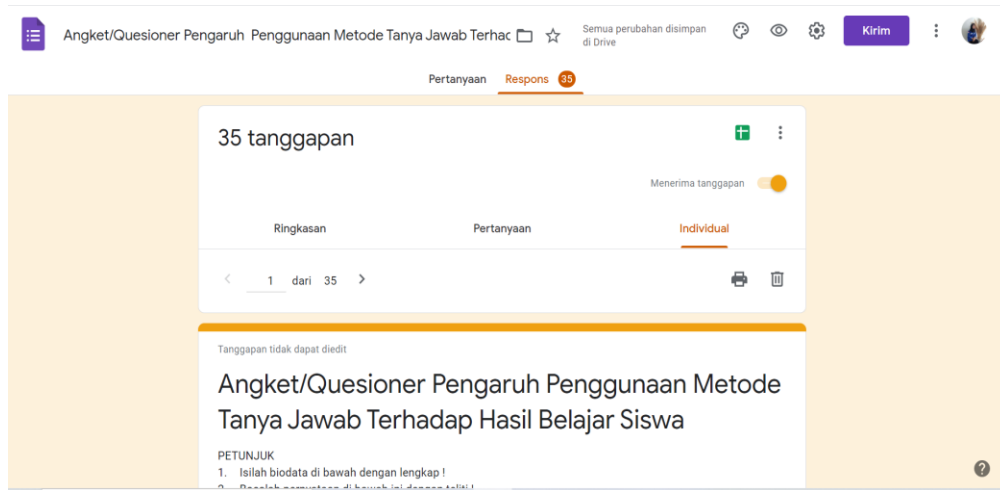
Angket/Quesioner Pengaruh Penggunaan Metode Tanya Jawab Terhac

Semua perubahan disimpan di Drive

Kirim

Pertanyaan Respons 35

35 tanggapan

Menerima tanggapan

Ringkasan Pertanyaan Individual

< 1 dari 35 >

Tanggapan tidak dapat diedit

Angket/Quesioner Pengaruh Penggunaan Metode Tanya Jawab Terhadap Hasil Belajar Siswa

PETUNJUK
1. Isilah biodata di bawah dengan lengkap !
2. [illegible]

?